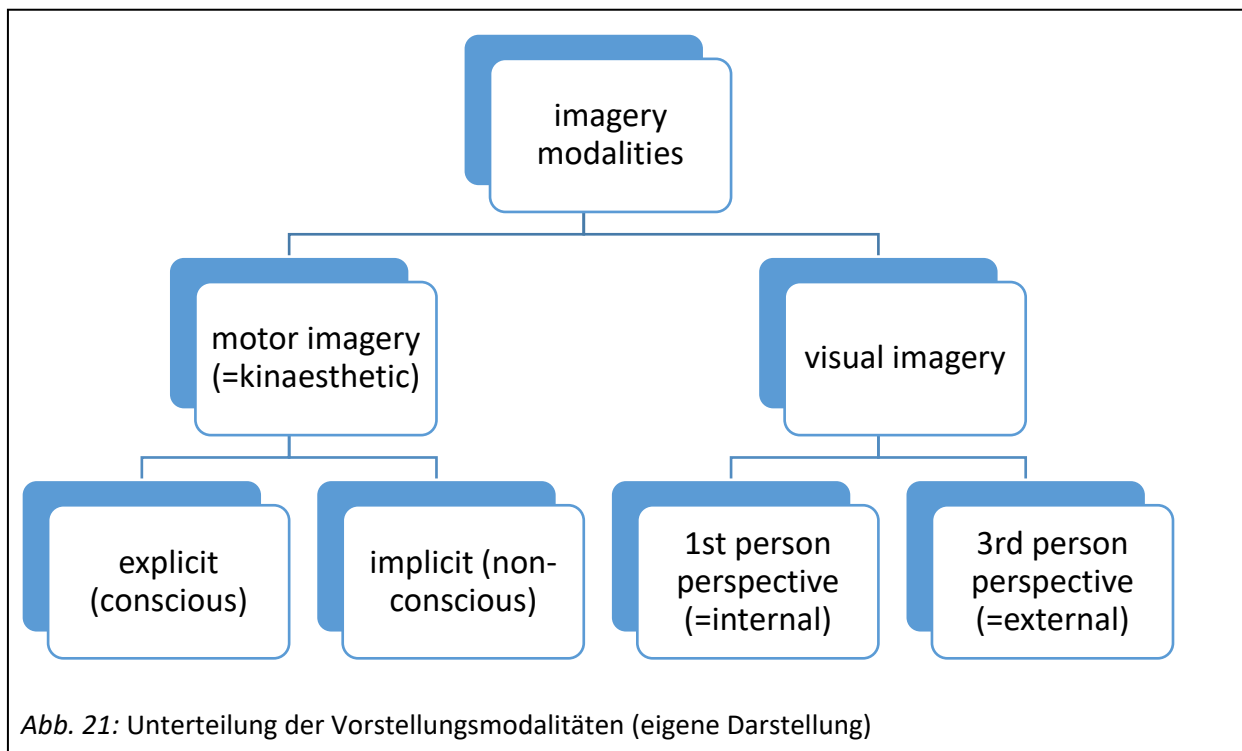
imagery modalities

motor imagery (=kinaesthetic)

visual imagery

explicit (conscious)

implicit (non-conscious)

1st person perspective (=internal)

3rd person perspective (=external)

*Abb. 21:* Unterteilung der Vorstellungsmodalitäten (eigene Darstellung)